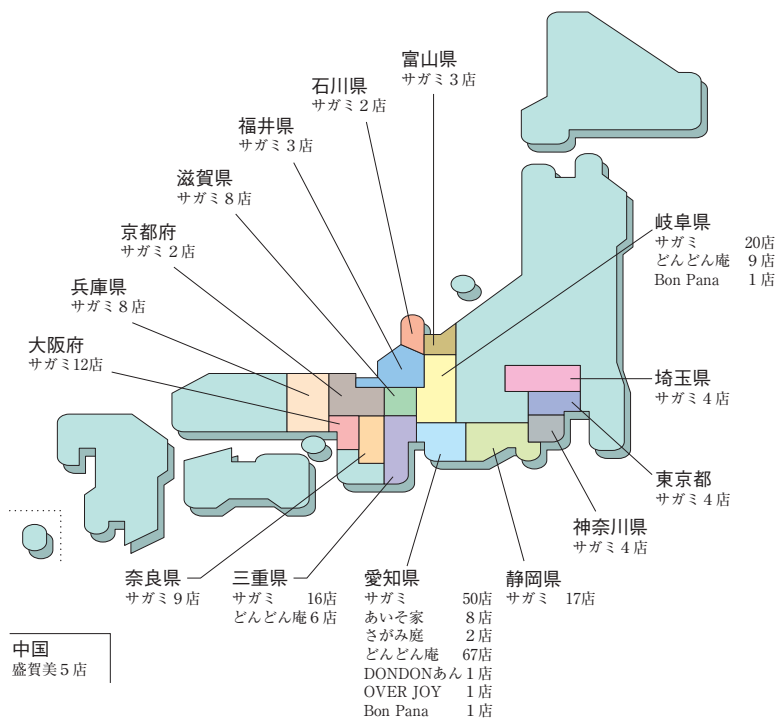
富山県
サガミ３店

石川県
サガミ２店

福井県
サガミ３店

滋賀県
サガミ８店

京都府
サガミ２店

兵庫県
サガミ８店

大阪府
サガミ12店

岐阜県
サガミ 20店
どんどん庵 9店
Bon Pana 1店

埼玉県
サガミ４店

東京都
サガミ４店

神奈川県
サガミ４店

奈良県
サガミ９店

三重県
サガミ 16店
どんどん庵６店

愛知県
サガミ 50店
あいそ家 8店
さがみ庭 2店
どんどん庵 67店
DONDONあん 1店
OVER JOY 1店
Bon Pana 1店

静岡県
サガミ 17店

中国
盛賀美５店